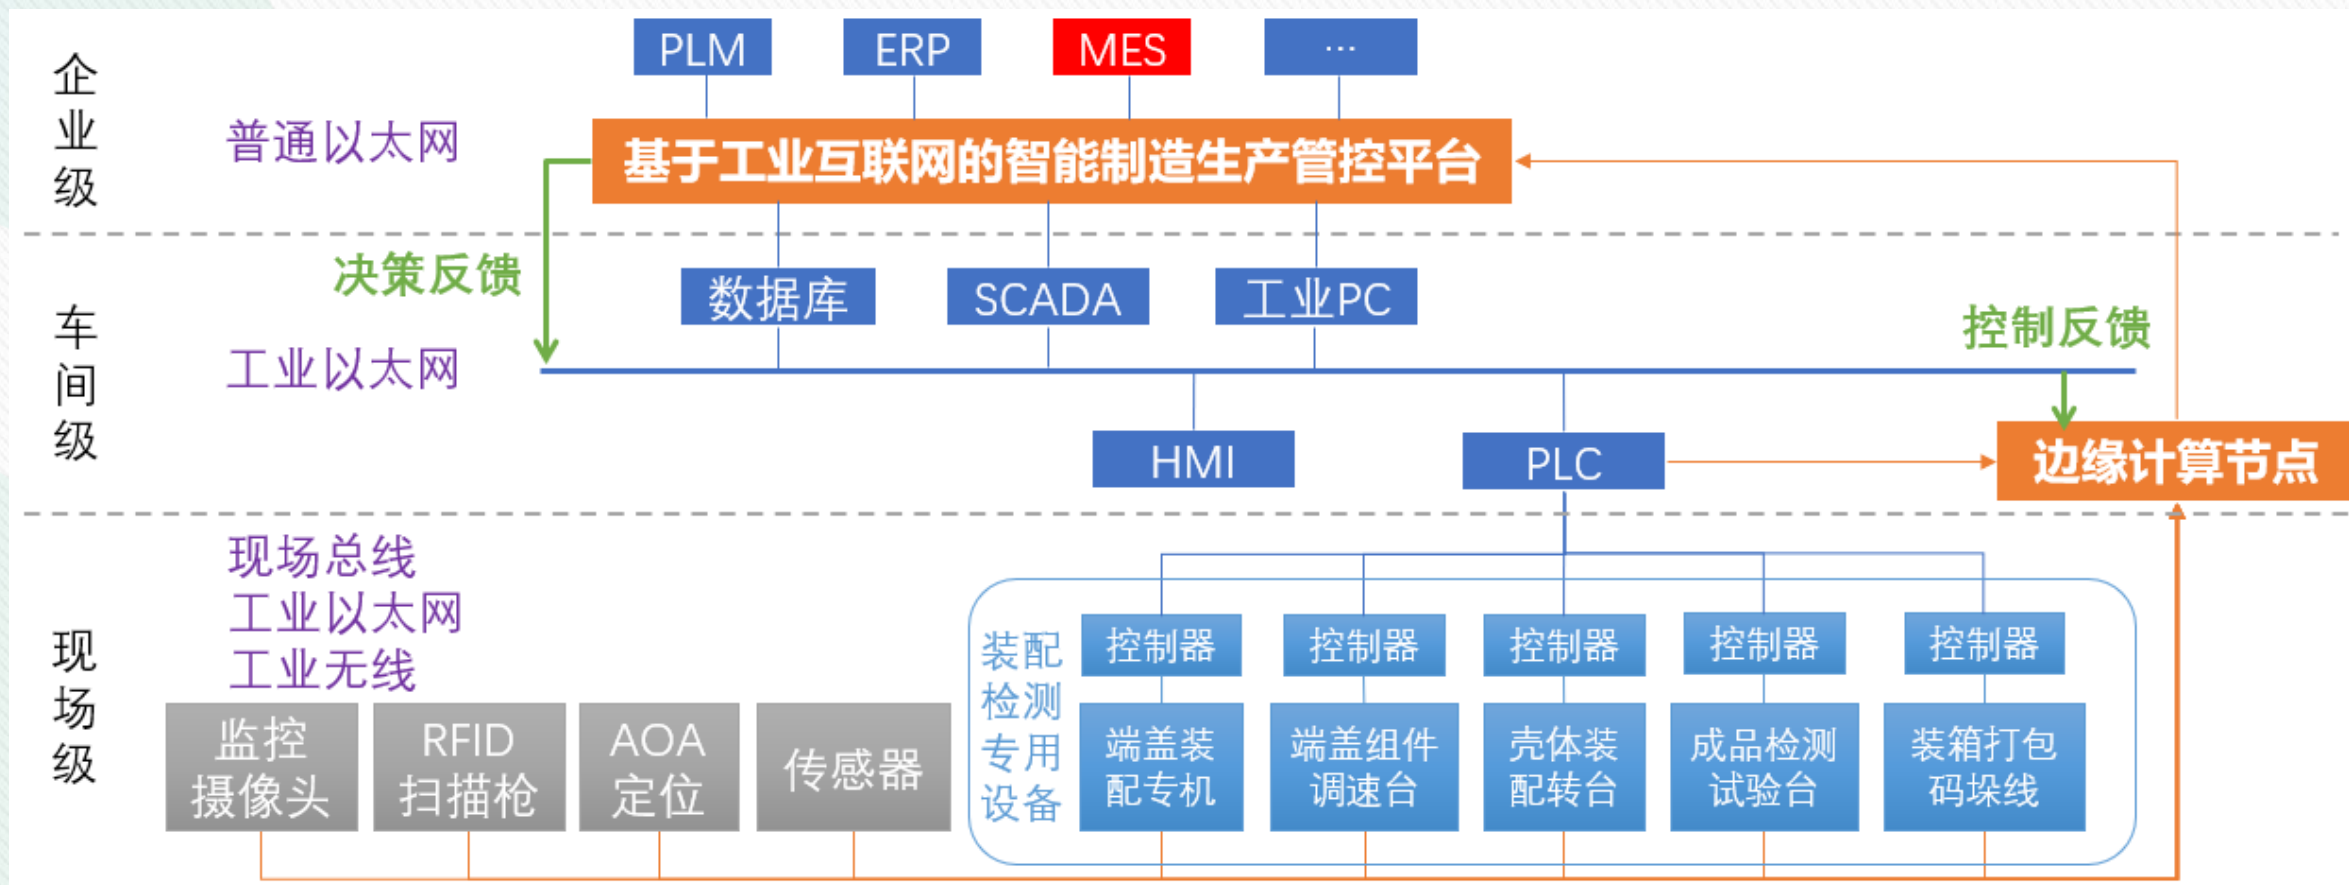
企业级

PLM ERP MES …

普通以太网

基于工业互联网的智能制造生产管控平台

车间级

决策反馈

数据库 SCADA 工业PC

控制反馈

工业以太网

HMI PLC 边缘计算节点

现场级

现场总线
工业以太网
工业无线

监控摄像头
RFID扫描枪
AOA定位
传感器

装配检测专用设备

控制器 控制器 控制器 控制器 控制器

端盖装配专机
端盖组件调速台
壳体装配转台
成品检测试验台
装箱打包码垛线